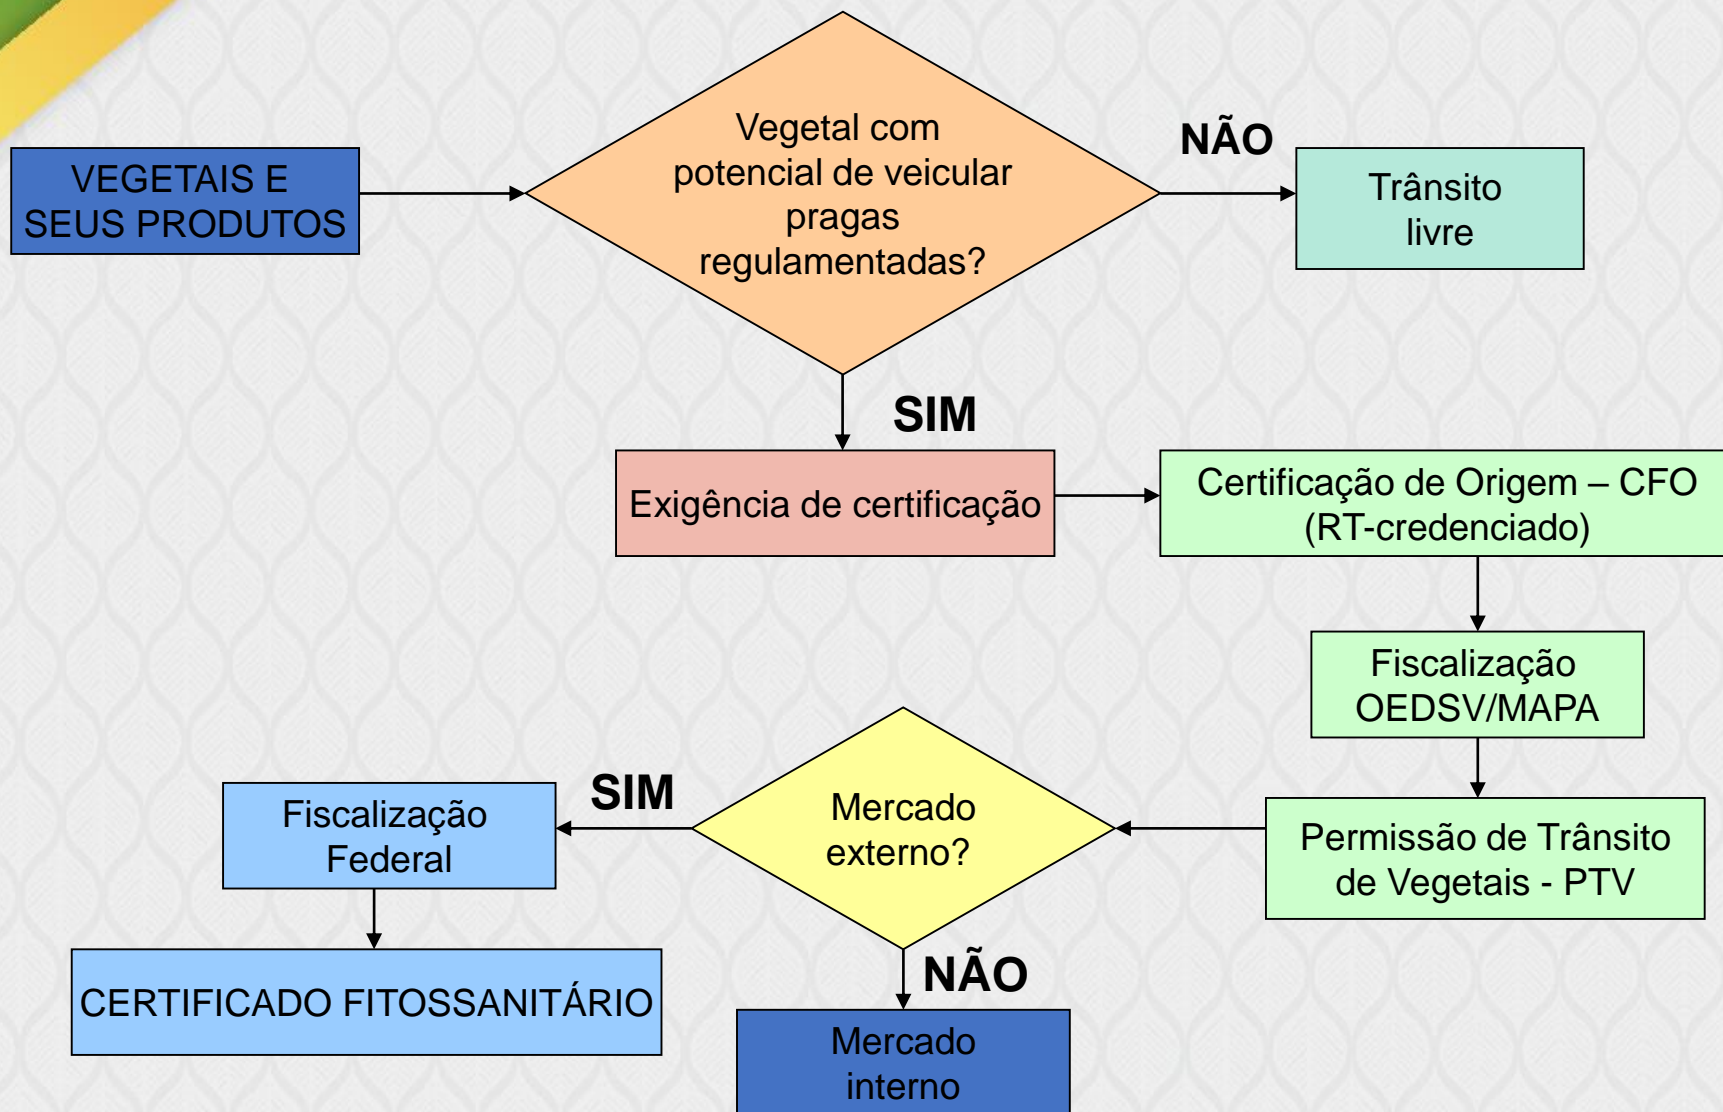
VEGETAIS E SEUS PRODUTOS

Vegetal com potencial de veicular pragas regulamentadas?

NÃO

Trânsito livre

SIM

Exigência de certificação

Certificação de Origem – CFO (RT-credenciado)

Fiscalização OEDSV/MAPA

Permissão de Trânsito de Vegetais - PTV

Mercado externo?

SIM

Fiscalização Federal

CERTIFICADO FITOSSANITÁRIO

NÃO

Mercado interno